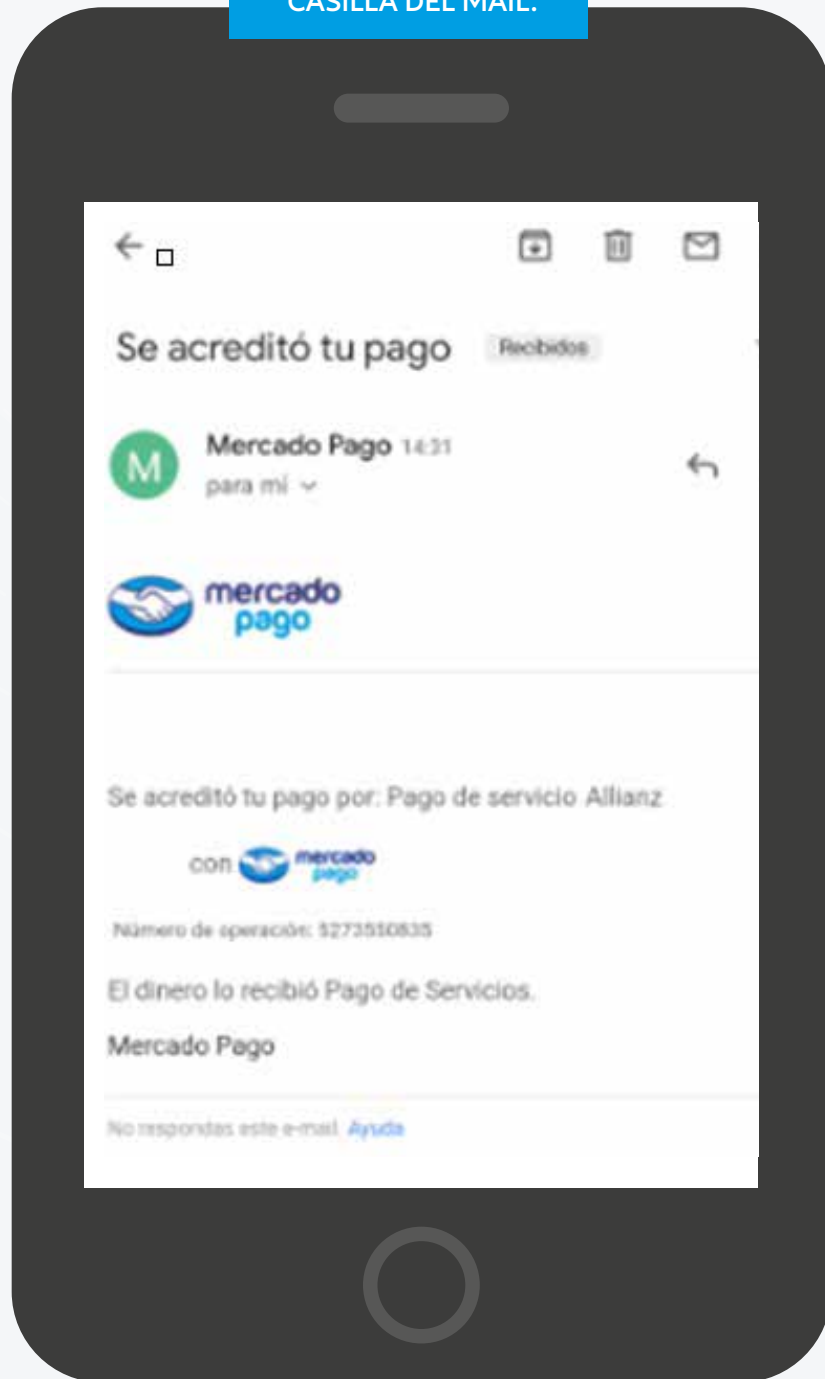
CASILLA DEL MAIL.

Se acreditó tu pago Recibidos

M Mercado Pago 14:31
para mí

mercado pago

Se acreditó tu pago por: Pago de servicio Allianz

con mercado pago

Número de operación: 5273550835

El dinero lo recibió Pago de Servicios.

Mercado Pago

No respondas este e-mail. Ayuda